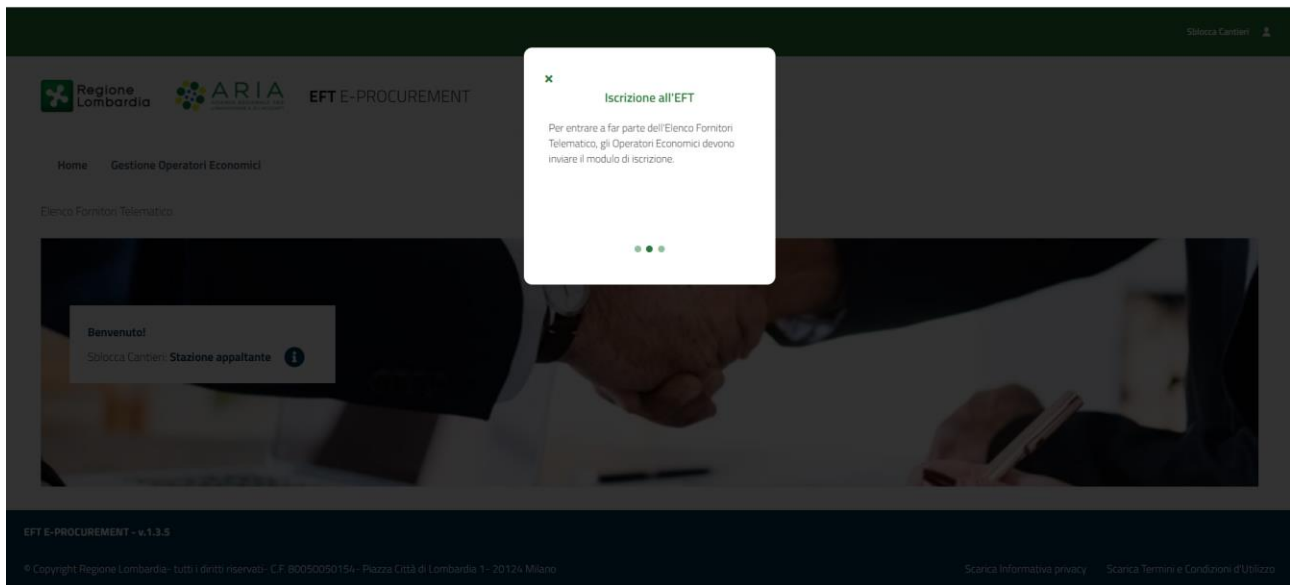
Sblocca Cantieri

Regione Lombardia

ARIA

EFT E-PROCUREMENT

Home Gestione Operatori Economici

Elenco Fornitori Telematico

Benvenuto!

Sblocca Cantieri: Stazione appaltante

×

Iscrizione all'EFT

Per entrare a far parte dell'Elenco Fornitori Telematico, gli Operatori Economici devono inviare il modulo di iscrizione.

EFT E-PROCUREMENT - v.1.3.5

© Copyright Regione Lombardia - tutti i diritti riservati - C.F. 80050050154 - Piazza Città di Lombardia 1 - 20124 Milano

Scarica Informativa privacy Scarica Termini e Condizioni d'Utilizzo